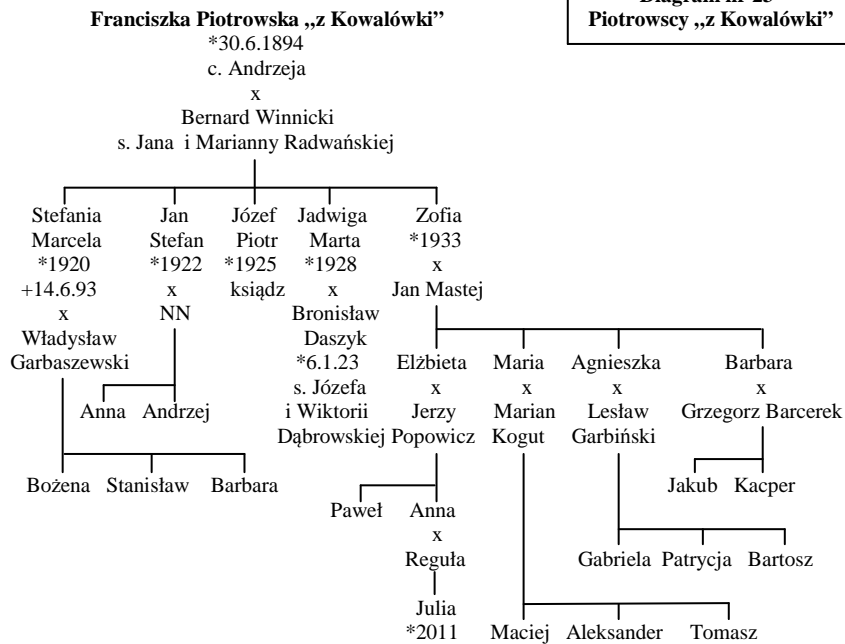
Diagram nr 23
Piotrowscy „z Kowalówki"

Franciszka Piotrowska „z Kowalówki"
*30.6.1894
c. Andrzeja
x
Bernard Winnicki
s. Jana i Marianny Radwańskiej

Stefania Marcela *1920 +14.6.93 x Władysław Garbaszewski

Jan Stefan *1922 x NN

Józef Piotr *1925 ksiądz

Jadwiga Marta *1928 x Bronisław Daszyk *6.1.23 s. Józefa i Wiktorii Dąbrowskiej

Zofia *1933 x Jan Mastej

Anna Andrzej

Bożena Stanisław Barbara

Elżbieta x Jerzy Popowicz

Maria x Marian Kogut

Agnieszka x Lesław Garbiński

Barbara x Grzegorz Barcerek

Jakub Kacper

Paweł Anna x Reguła

Julia *2011

Gabriela Patrycja Bartosz

Maciej Aleksander Tomasz